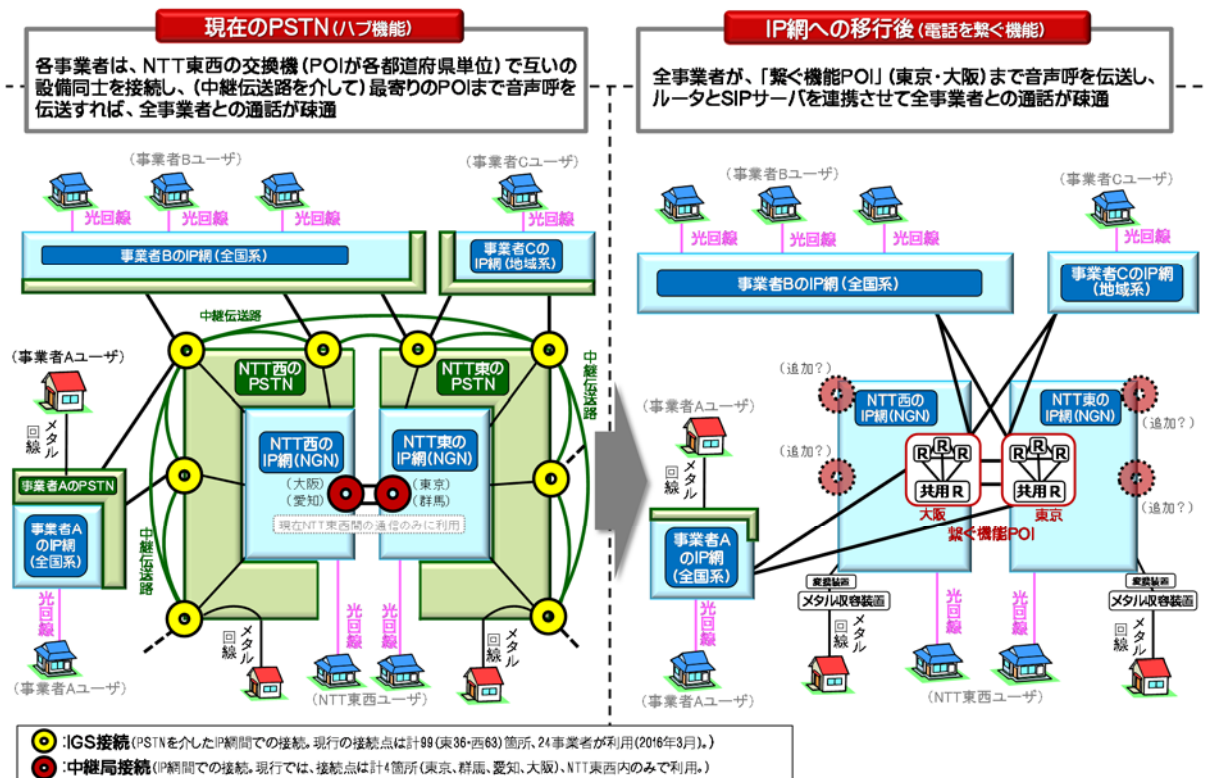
現在のPSTN(ハブ機能)

各事業者は、NTT東西の交換機(POIが各都道府県単位)で互いの設備同士を接続し、(中継伝送路を介して)最寄りのPOIまで音声呼を伝送すれば、全事業者との通話が疎通

(事業者Bユーザ)

(事業者Cユーザ)

光回線

光回線

光回線

光回線

事業者BのIP網(全国系)

事業者CのIP網(地域系)

中継伝送路

(事業者Aユーザ)

メタル回線

NTT西のPSTN

NTT東のPSTN

中継伝送路

事業者AのPSTN

NTT西のIP網(NGN)
(大阪)
(愛知)

NTT東のIP網(NGN)
(東京)
(群馬)

現在NTT東西間の通信のみに利用

事業者AのIP網(全国系)

中継伝送路

光回線

光回線

光回線

メタル回線

メタル回線

(事業者Aユーザ)

(NTT東西ユーザ)

IP網への移行後(電話を繋ぐ機能)

全事業者が、「繋ぐ機能POI」(東京・大阪)まで音声呼を伝送し、ルータとSIPサーバを連携させて全事業者との通話が疎通

(事業者Bユーザ)

(事業者Cユーザ)

光回線

光回線

光回線

光回線

事業者BのIP網(全国系)

事業者CのIP網(地域系)

(追加?)

(追加?)

(事業者Aユーザ)

NTT西のIP網(NGN)

NTT東のIP網(NGN)

(追加?)

(追加?)

(追加?)

(追加?)

メタル回線

R R R
共用R
大阪

R R R
共用R
東京

繋ぐ機能POI

事業者AのIP網(全国系)

変換装置
メタル収容装置

変換装置
メタル収容装置

光回線

光回線

光回線

メタル回線

メタル回線

(事業者Aユーザ)

(NTT東西ユーザ)

:IGS接続(PSTNを介したIP網間での接続。現行の接続点は計99(東36・西63)箇所、24事業者が利用(2016年3月)。)

:中継局接続(IP網間での接続。現行では、接続点は計4箇所(東京、群馬、愛知、大阪)、NTT東西内のみで利用。)